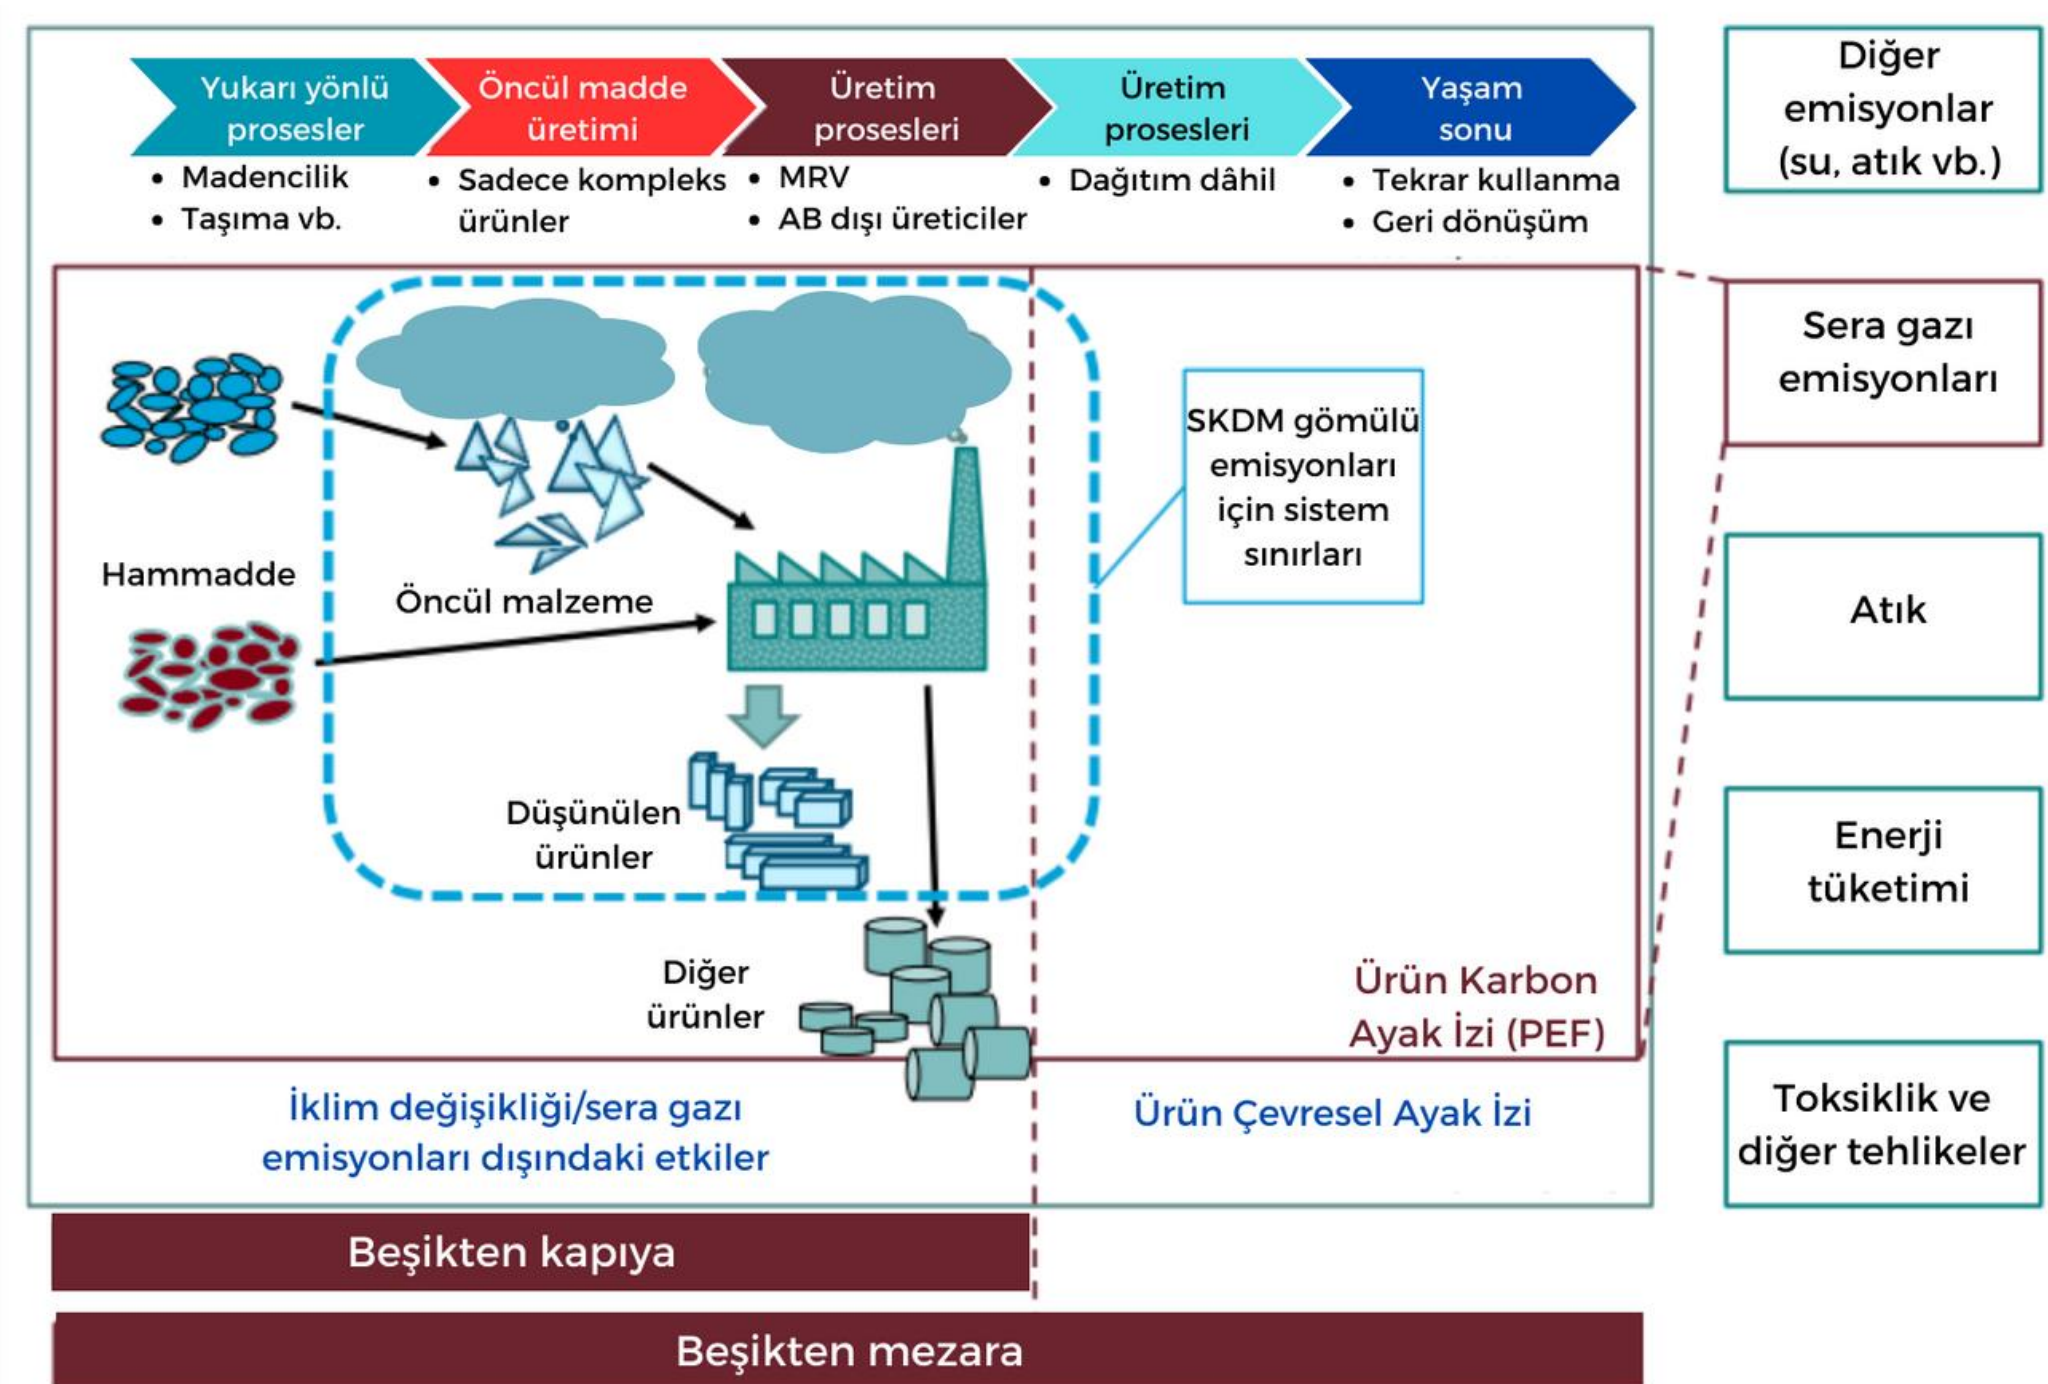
Yukarı yönlü prosesler
• Madencilik
• Taşıma vb.

Öncül madde üretimi
• Sadece kompleks ürünler

Üretim prosesleri
• MRV
• AB dışı üreticiler

Üretim prosesleri
• Dağıtım dâhil

Yaşam sonu
• Tekrar kullanma
• Geri dönüşüm

Diğer emisyonlar (su, atık vb.)

Sera gazı emisyonları

Atık

Enerji tüketimi

Toksiklik ve diğer tehlikeler

Hammadde

Öncül malzeme

Düşünülen ürünler

Diğer ürünler

SKDM gömülü emisyonları için sistem sınırları

Ürün Karbon Ayak İzi (PEF)

İklim değişikliği/sera gazı emisyonları dışındaki etkiler

Ürün Çevresel Ayak İzi

Beşikten kapıya

Beşikten mezara